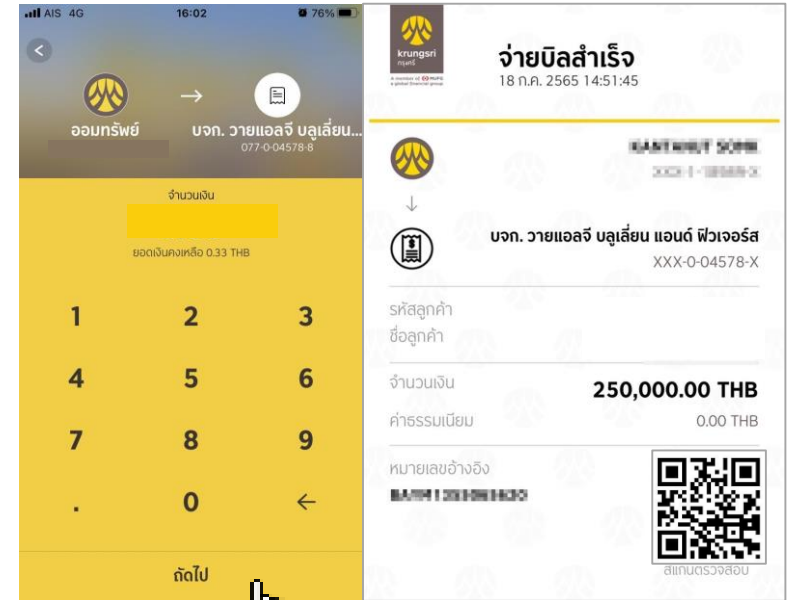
AIS 4G 16:02 76%

ออมทรัพย์

บจก. วายแอลจี บลูเลี่ยน...
077-0-04578-8

จำนวนเงิน

ยอดเงินคงเหลือ 0.33 THB

1 2 3
4 5 6
7 8 9
. 0 ←

ถัดไป

krungsri
กรุงศรี
A member of MUFG
a global financial group

จ่ายบิลสำเร็จ
18 ก.ค. 2565 14:51:45

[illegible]
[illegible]

บจก. วายแอลจี บลูเลี่ยน แอนด์ ฟิวเจอร์ส
XXX-0-04578-X

รหัสลูกค้า
ชื่อลูกค้า

จำนวนเงิน 250,000.00 THB
ค่าธรรมเนียม 0.00 THB

หมายเลขอ้างอิง
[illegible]

สแกนตรวจสอบ